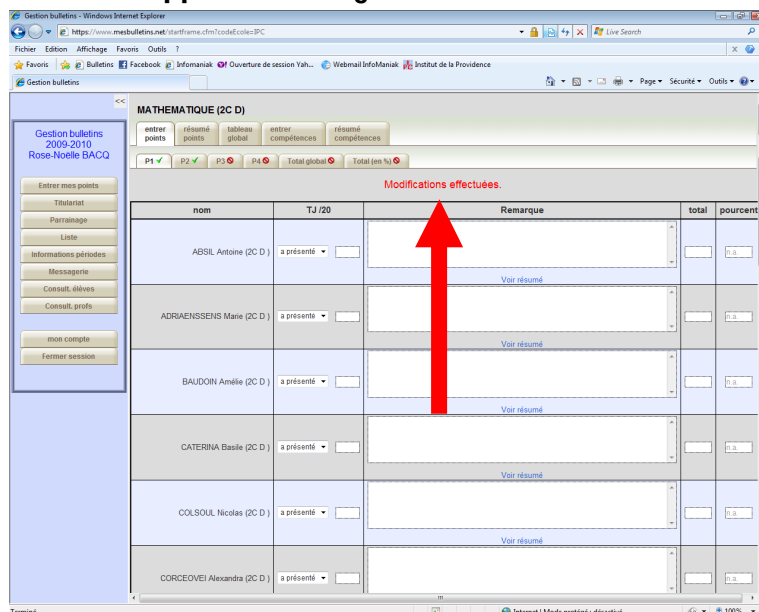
Gestion bulletins - Windows Internet Explorer

https://www.mesbulletins.net/startframe.cfm?codeEcole=IPC

Live Search

Fichier Edition Affichage Favoris Outils ?

Favoris Bulletins Facebook Infomaniak Ouverture de session Yah... Webmail InfoManiak Institut de la Providence

Gestion bulletins

Page ▾ Sécurité ▾ Outils ▾

<<

Gestion bulletins
2009-2010
Rose-Noëlle BACQ

Entrer mes points
Titulariat
Parrainage
Liste
Informations périodes
Messagerie
Consult. élèves
Consult. profs

mon compte
Fermer session

MATHEMATIQUE (2C D)

entrer points | résumé points | tableau global | entrer compétences | résumé compétences

P1 ✓ | P2 ✓ | P3 | P4 | Total global | Total (en %)

Modifications effectuées.

| nom | TJ /20 | Remarque | total | pourcent |
|---|---|---|---|---|
| ABSIL Antoine (2C D ) | a présenté | Voir résumé | | n.a. |
| ADRIAENSSENS Marie (2C D ) | a présenté | Voir résumé | | n.a. |
| BAUDOIN Amélie (2C D ) | a présenté | Voir résumé | | n.a. |
| CATERINA Basile (2C D ) | a présenté | Voir résumé | | n.a. |
| COLSOUL Nicolas (2C D ) | a présenté | Voir résumé | | n.a. |
| CORCEOVEI Alexandra (2C D ) | a présenté | | | n.a. |

Terminé

Internet | Mode protégé : désactivé

100%